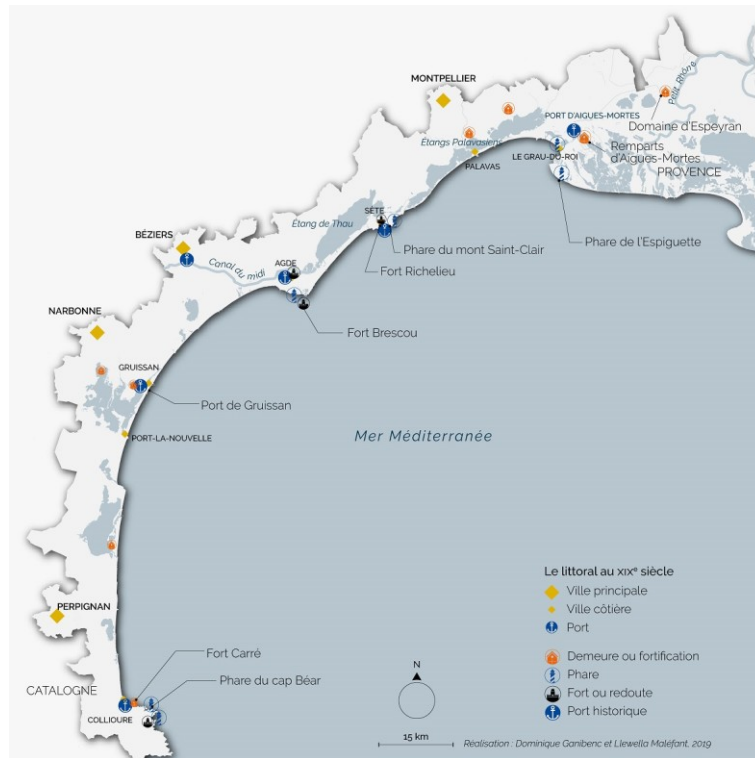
MONTPELLIER

Petit Rhône

Domaine d'Espeyran

PORT D'AIGUES-MORTES

Remparts d'Aigues-Mortes

Étangs Palavasiens

PALAVAS

LE GRAU-DU-ROI

PROVENCE

SÈTE

Étang de Thau

Phare du mont Saint-Clair

Phare de l'Espiguette

BÉZIERS

Fort Richelieu

Canal du midi

AGDE

Fort Brescou

NARBONNE

GRUISSAN

Port de Gruissan

PORT-LA-NOUVELLE

Mer Méditerranée

Le littoral au XIX$^e$ siècle

Ville principale

Ville côtière

Port

PERPIGNAN

Demeure ou fortification

Phare

Fort ou redoute

Port historique

Fort Carré

Phare du cap Béar

CATALOGNE

COLLIOURE

N

15 km

Réalisation : Dominique Ganibenc et Llewella Malefant, 2019